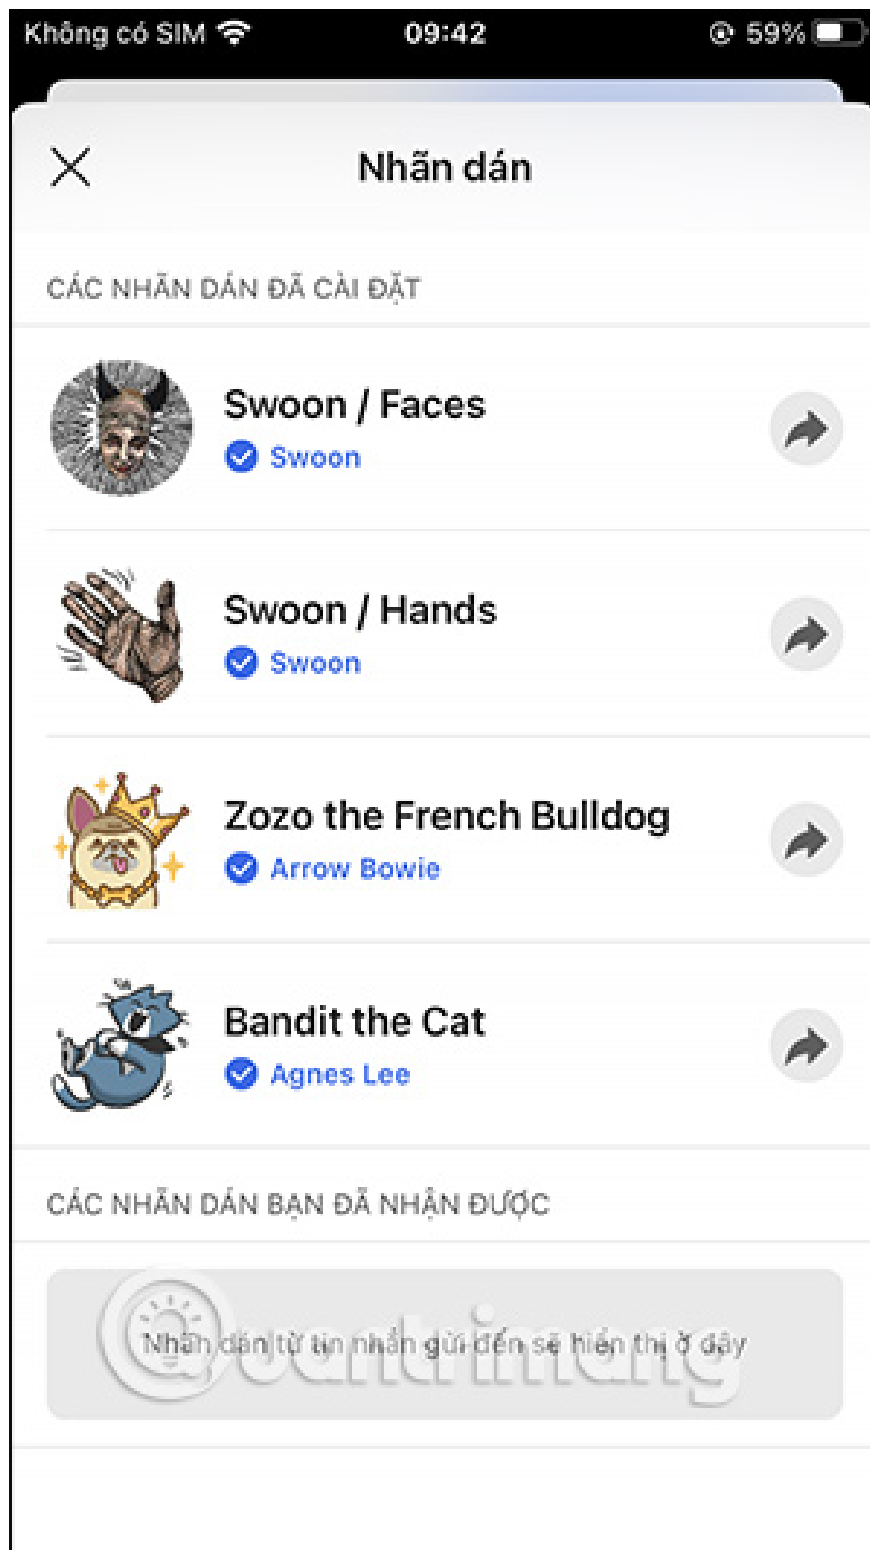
Không có SIM 09:42 59%

Nhãn dán

CÁC NHÃN DÁN ĐÃ CÀI ĐẶT

Swoon / Faces
Swoon

Swoon / Hands
Swoon

Zozo the French Bulldog
Arrow Bowie

Bandit the Cat
Agnes Lee

CÁC NHÃN DÁN BẠN ĐÃ NHẬN ĐƯỢC

Nhãn dán từ tin nhắn gửi đến sẽ hiển thị ở đây

Quantrimang